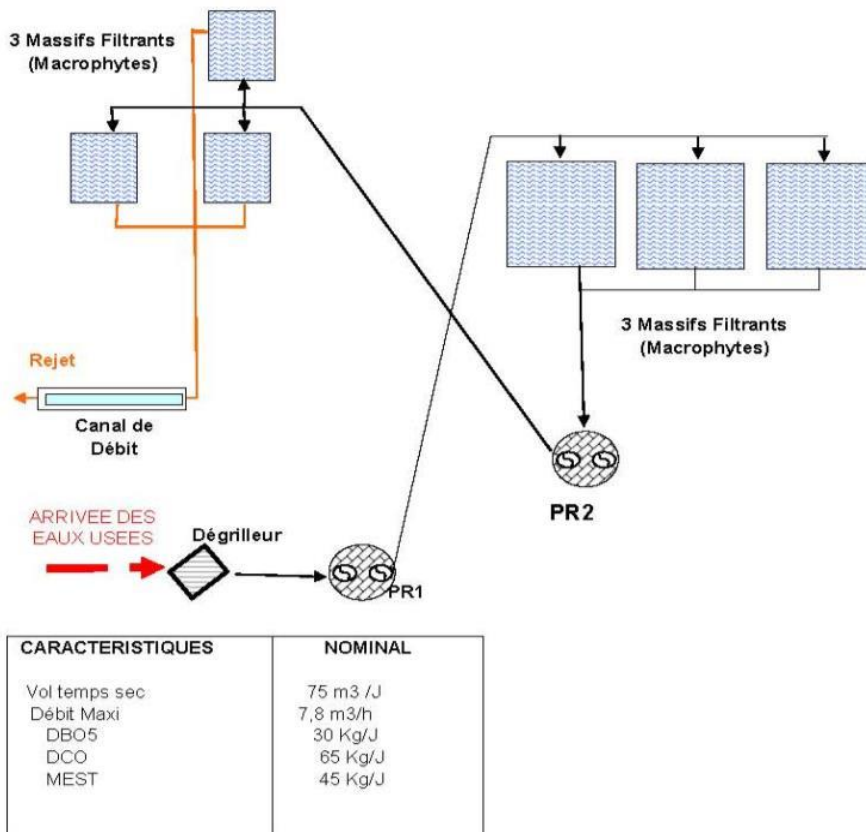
3 Massifs Filtrants
(Macrophytes)

3 Massifs Filtrants
(Macrophytes)

Rejet

Canal de Débit

PR2

ARRIVEE DES EAUX USEES

Dégrilleur

PR1

| CARACTERISTIQUES | NOMINAL |
|---|---|
| Vol temps sec | 75 m3 /J |
| Débit Maxi | 7,8 m3/h |
| DBO5 | 30 Kg/J |
| DCO | 65 Kg/J |
| MEST | 45 Kg/J |